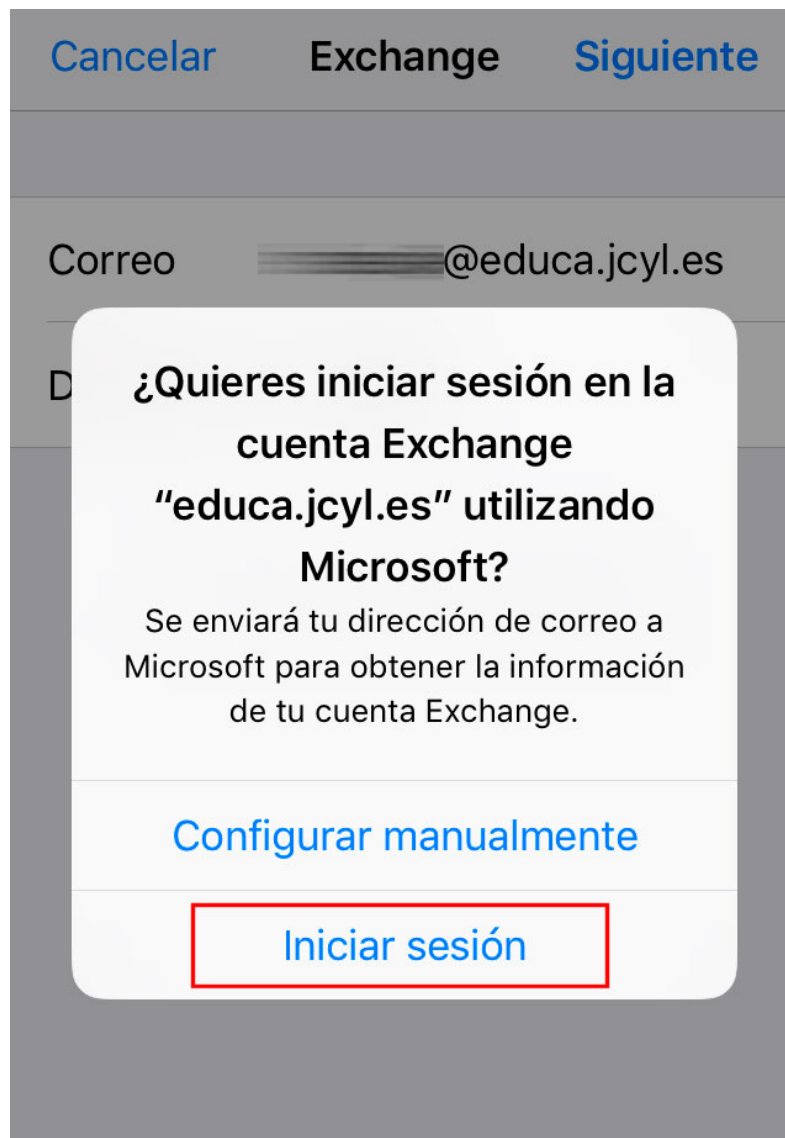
Cancelar Exchange Siguiente

Correo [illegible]@educa.jcyl.es

D

¿Quieres iniciar sesión en la cuenta Exchange “educa.jcyl.es” utilizando Microsoft?

Se enviará tu dirección de correo a Microsoft para obtener la información de tu cuenta Exchange.

Configurar manualmente

Iniciar sesión